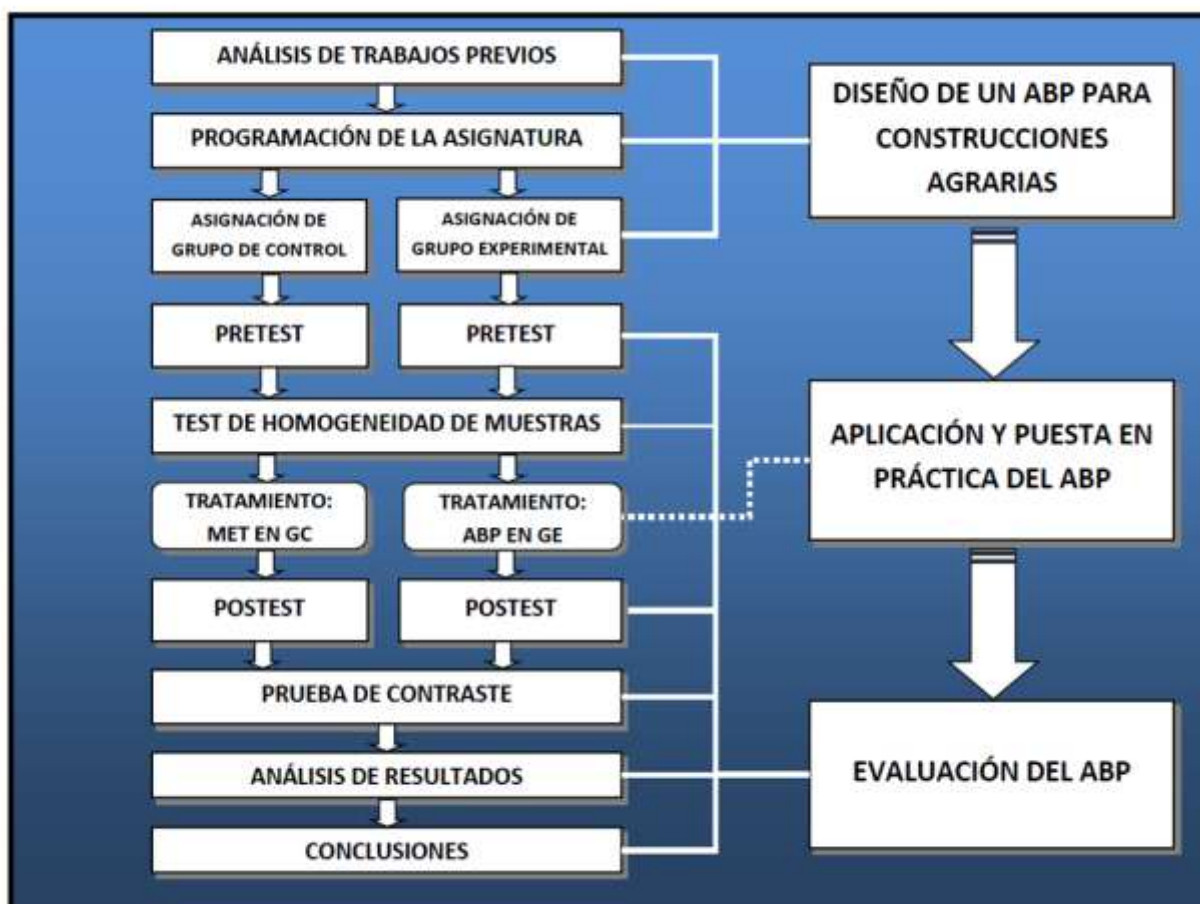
ANÁLISIS DE TRABAJOS PREVIOS

PROGRAMACIÓN DE LA ASIGNATURA

ASIGNACIÓN DE GRUPO DE CONTROL

ASIGNACIÓN DE GRUPO EXPERIMENTAL

PRETEST

PRETEST

TEST DE HOMOGENEIDAD DE MUESTRAS

TRATAMIENTO: MET EN GC

TRATAMIENTO: ABP EN GE

POSTEST

POSTEST

PRUEBA DE CONTRASTE

ANÁLISIS DE RESULTADOS

CONCLUSIONES

DISEÑO DE UN ABP PARA CONSTRUCCIONES AGRARIAS

APLICACIÓN Y PUESTA EN PRÁCTICA DEL ABP

EVALUACIÓN DEL ABP